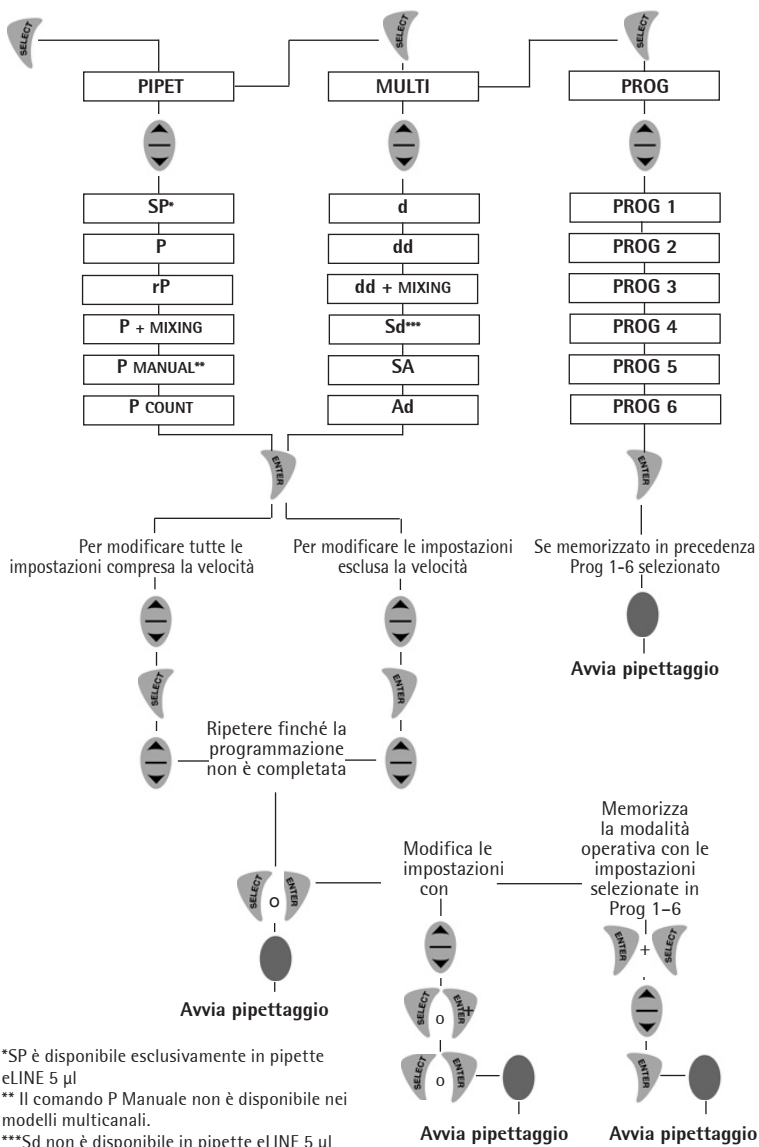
SELECT
SELECT
SELECT

PIPET
MULTI
PROG

SP*
P
rP
P + MIXING
P MANUAL**
P COUNT

d
dd
dd + MIXING
Sd***
SA
Ad

PROG 1
PROG 2
PROG 3
PROG 4
PROG 5
PROG 6

ENTER
ENTER

Per modificare tutte le impostazioni compresa la velocità

Per modificare le impostazioni esclusa la velocità

Se memorizzato in precedenza Prog 1-6 selezionato

Avvia pipettaggio

SELECT
ENTER

Ripetere finché la programmazione non è completata

SELECT o ENTER

Avvia pipettaggio

Modifica le impostazioni con

SELECT o ENTER +
SELECT o ENTER

Memorizza la modalità operativa con le impostazioni selezionate in Prog 1–6

ENTER + SELECT

ENTER

*SP è disponibile esclusivamente in pipette eLINE 5 µl
** Il comando P Manuale non è disponibile nei modelli multicanali.
***Sd non è disponibile in pipette eLINE 5 µl

Avvia pipettaggio
Avvia pipettaggio